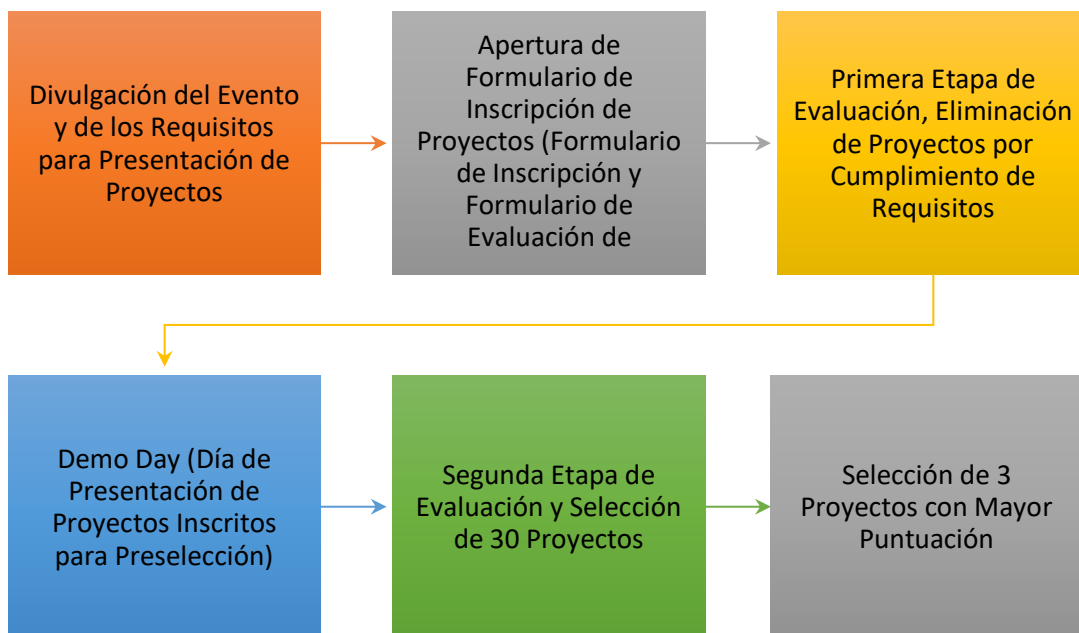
Divulgación del Evento y de los Requisitos para Presentación de Proyectos

Apertura de Formulario de Inscripción de Proyectos (Formulario de Inscripción y Formulario de Evaluación de

Primera Etapa de Evaluación, Eliminación de Proyectos por Cumplimiento de Requisitos

Demo Day (Día de Presentación de Proyectos Inscritos para Preselección)

Segunda Etapa de Evaluación y Selección de 30 Proyectos

Selección de 3 Proyectos con Mayor Puntuación